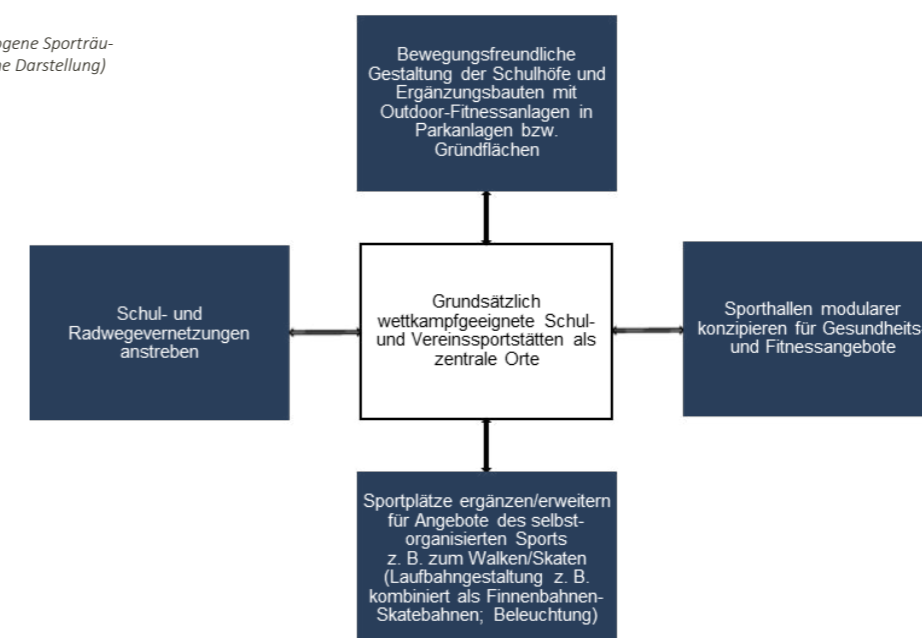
gene Sporträu-
ne Darstellung)

Bewegungsfreundliche Gestaltung der Schulhöfe und Ergänzungsbauten mit Outdoor-Fitnessanlagen in Parkanlagen bzw. Gründflächen

Schul- und Radwegevernetzungen anstreben

Grundsätzlich wettkampfgeeignete Schul- und Vereinssportstätten als zentrale Orte

Sporthallen modularer konzipieren für Gesundheits und Fitnessangebote

Sportplätze ergänzen/erweitern für Angebote des selbst-organisierten Sports z. B. zum Walken/Skaten (Laufbahngestaltung z. B. kombiniert als Finnenbahnen-Skatebahnen; Beleuchtung)